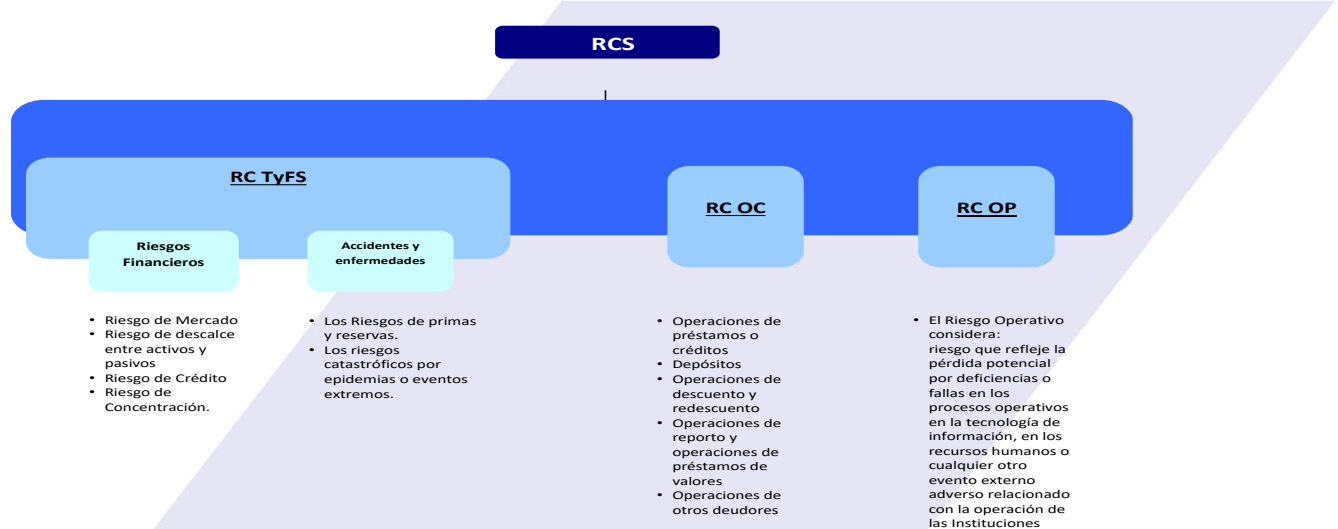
RCS

RC TyFS

Riesgos Financieros

Accidentes y enfermedades

RC OC

RC OP

- Riesgo de Mercado
- Riesgo de descalce entre activos y pasivos
- Riesgo de Crédito
- Riesgo de Concentración.

- Los Riesgos de primas y reservas.
- Los riesgos catastróficos por epidemias o eventos extremos.

- Operaciones de préstamos o créditos
- Depósitos
- Operaciones de descuento y redescuento
- Operaciones de reporto y operaciones de préstamos de valores
- Operaciones de otros deudores

- El Riesgo Operativo considera: riesgo que refleje la pérdida potencial por deficiencias o fallas en los procesos operativos en la tecnología de información, en los recursos humanos o cualquier otro evento externo adverso relacionado con la operación de las Instituciones